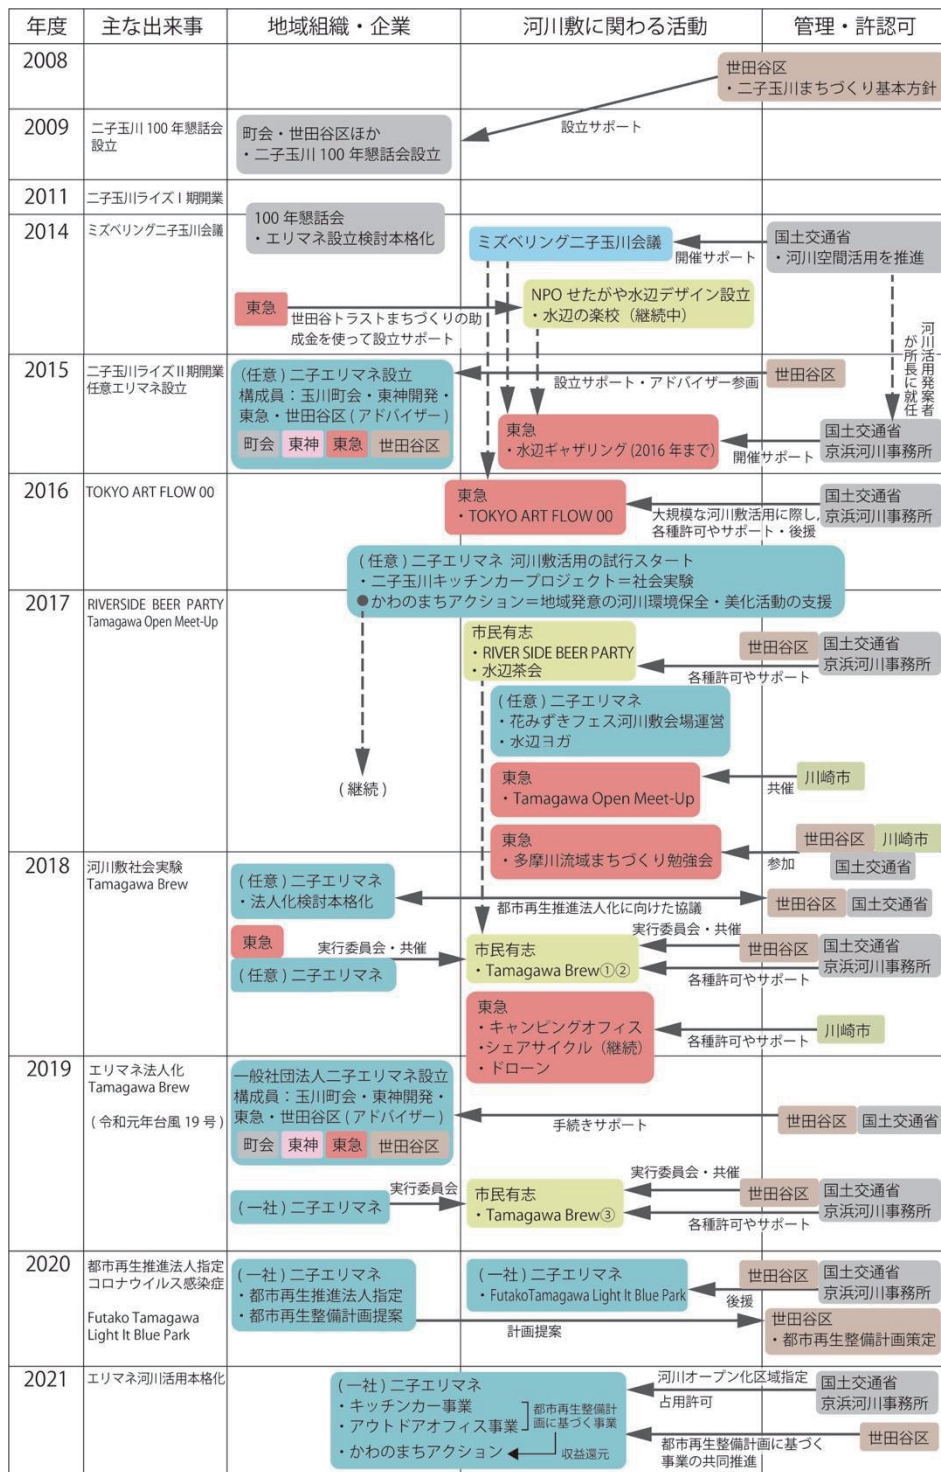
| 年度 | 主な出来事 | 地域組織・企業 | 河川敷に関わる活動 | 管理・許認可 |
|---|---|---|---|---|
| 2008 | | | | 世田谷区 ・二子玉川まちづくり基本方針 |
| 2009 | 二子玉川 100 年懇話会設立 | 町会・世田谷区ほか ・二子玉川 100 年懇話会設立 | 設立サポート | |
| 2011 | 二子玉川ライズⅠ期開業 | | | |
| 2014 | ミズベリング二子玉川会議 | 100 年懇話会 ・エリマネ設立検討本格化 | ミズベリング二子玉川会議 開催サポート | 国土交通省 ・河川空間活用を推進 |
| | | 東急 世田谷トラストまちづくりの助成金を使って設立サポート | NPO せたがや水辺デザイン設立 ・水辺の楽校（継続中） | 河川活用発案者が所長に就任 |
| 2015 | 二子玉川ライズⅡ期開業 任意エリマネ設立 | (任意)二子玉川エリマネ設立 構成員：玉川町会・東神開発・東急・世田谷区（アドバイザー） 町会 東神 東急 世田谷区 | 設立サポート・アドバイザー参画 東急 ・水辺ギャザリング（2016 年まで） 開催サポート | 世田谷区 国土交通省 京浜河川事務所 |
| 2016 | TOKYO ART FLOW 00 | | 東急 ・TOKYO ART FLOW 00 大規模な河川敷活用に際し、各種許可やサポート・後援 | 国土交通省 京浜河川事務所 |
| | | (任意)二子エリマネ 河川敷活用の試行スタート ・二子玉川キッチンカープロジェクト＝社会実験 ●かわのまちアクション＝地域発意の河川環境保全・美化活動の支援 | | |
| 2017 | RIVERSIDE BEER PARTY Tamagawa Open Meet-Up | （継続） | 市民有志 ・RIVER SIDE BEER PARTY ・水辺茶会 各種許可やサポート | 世田谷区 国土交通省 京浜河川事務所 |
| | | | (任意)二子エリマネ ・花みずきフェス河川敷会場運営 ・水辺ヨガ | |
| | | | 東急 ・Tamagawa Open Meet-Up 共催 | 川崎市 |
| | | | 東急 ・多摩川流域まちづくり勉強会 参加 | 世田谷区 川崎市 国土交通省 |
| 2018 | 河川敷社会実験 Tamagawa Brew | (任意)二子エリマネ ・法人化検討本格化 | 都市再生推進法人化に向けた協議 | 世田谷区 国土交通省 |
| | | 東急 (任意)二子エリマネ 実行委員会・共催 | 市民有志 ・Tamagawa Brew①② 実行委員会・共催 各種許可やサポート | 世田谷区 国土交通省 京浜河川事務所 |
| | | | 東急 ・キャンピングオフィス ・シェアサイクル（継続） ・ドローン 各種許可やサポート | 川崎市 |
| 2019 | エリマネ法人化 Tamagawa Brew （令和元年台風 19 号） | 一般社団法人二子エリマネ設立 構成員：玉川町会・東神開発・東急・世田谷区（アドバイザー） 町会 東神 東急 世田谷区 | 手続きサポート | 世田谷区 国土交通省 |
| | | (一社)二子エリマネ 実行委員会 | 市民有志 ・Tamagawa Brew③ 実行委員会・共催 各種許可やサポート | 世田谷区 国土交通省 京浜河川事務所 |
| 2020 | 都市再生推進法人指定 コロナウイルス感染症 Futako Tamagawa Light It Blue Park | (一社)二子エリマネ ・都市再生推進法人指定 ・都市再生整備計画提案 | (一社)二子エリマネ ・FutakoTamagawa Light It Blue Park 後援 計画提案 | 世田谷区 国土交通省 京浜河川事務所 世田谷区 ・都市再生整備計画策定 |
| 2021 | エリマネ河川活用本格化 | | (一社)二子エリマネ ・キッチンカー事業 ・アウトドアオフィス事業 都市再生整備計画に基づく事業 ・かわのまちアクション 収益還元 河川オープン化区域指定 占用許可 都市再生整備計画に基づく事業の共同推進 | 国土交通省 京浜河川事務所 世田谷区 |